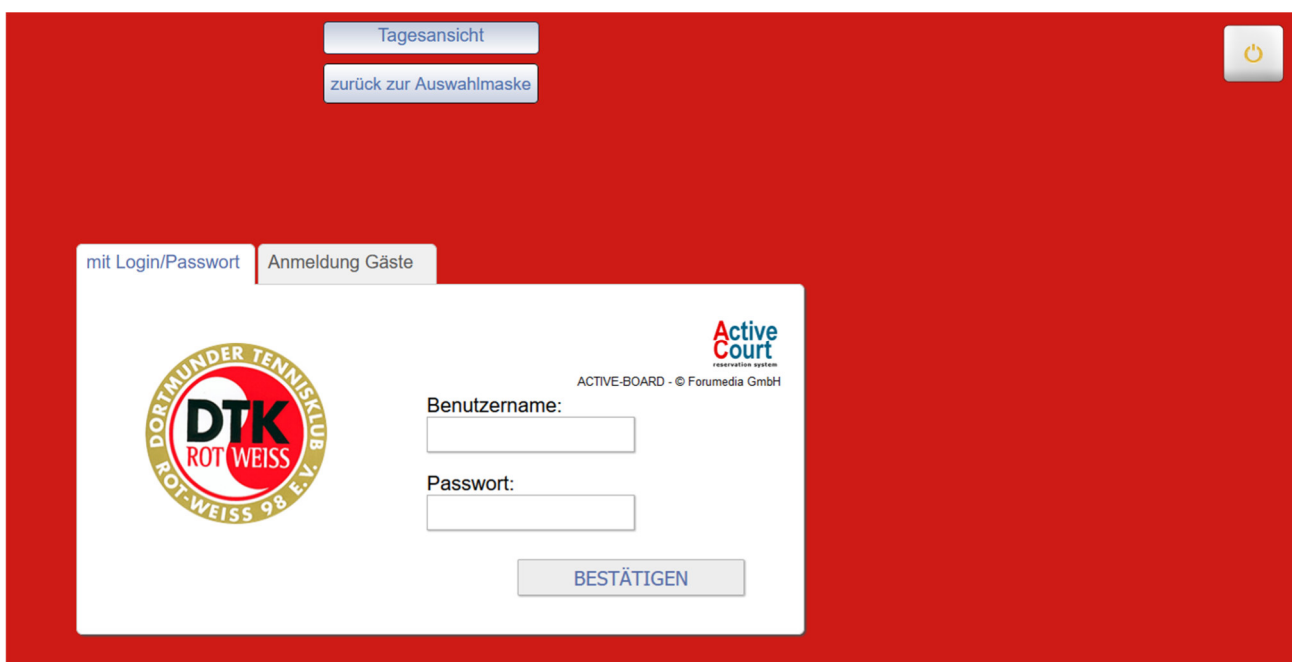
Tagesansicht

zurück zur Auswahlmaske

mit Login/Passwort

Anmeldung Gäste

DORTMUNDER TENNISKLUB
DTK
ROT WEISS
ROT-WEISS 98 E.V.

Active Court
reservation system

ACTIVE-BOARD - © Forumedia GmbH

Benutzername:

Passwort:

BESTÄTIGEN